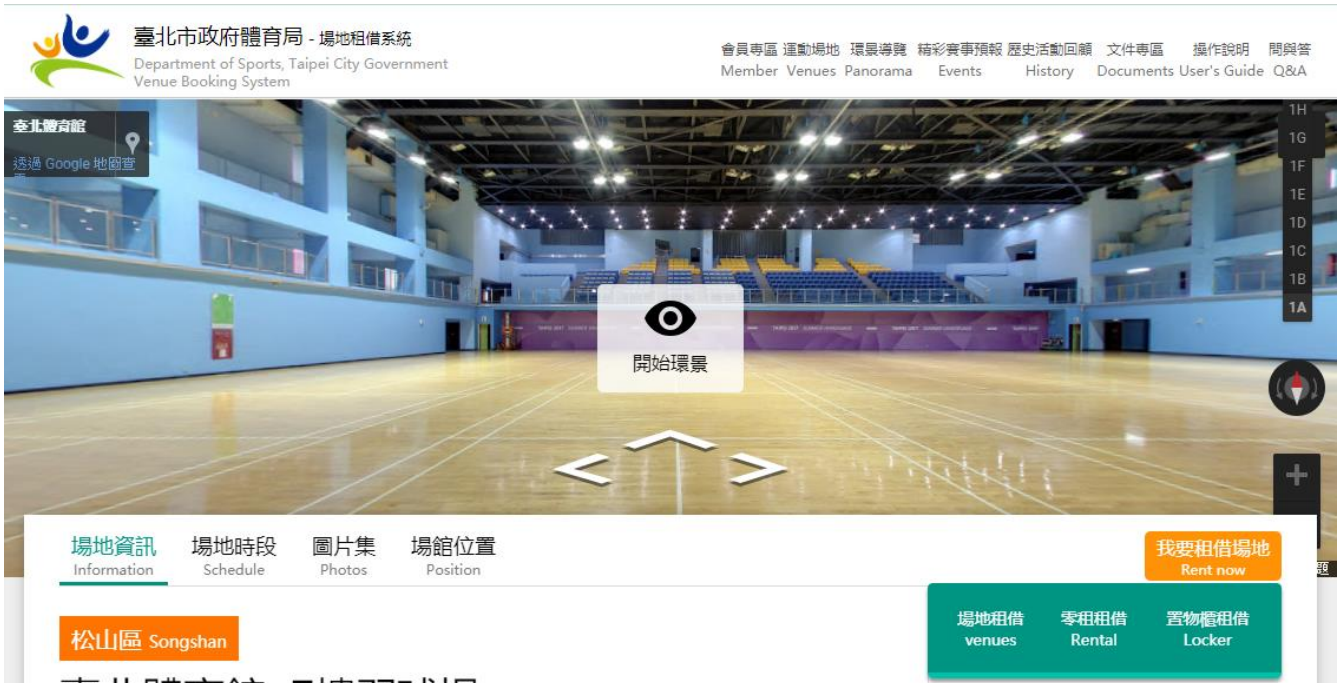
臺北市政府體育局 - 場地租借系統
Department of Sports, Taipei City Government
Venue Booking System

會員專區 Member
運動場地 Venues
環景導覽 Panorama
精彩賽事預報 Events
歷史活動回顧 History
文件專區 Documents
操作說明 User's Guide
問與答 Q&A

臺北體育館
透過 Google 地圖查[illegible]

1H
1G
1F
1E
1D
1C
1B
1A

開始環景

場地資訊 Information
場地時段 Schedule
圖片集 Photos
場館位置 Position

我要租借場地 Rent now

場地租借 venues
零租租借 Rental
置物櫃租借 Locker

松山區 Songshan

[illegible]